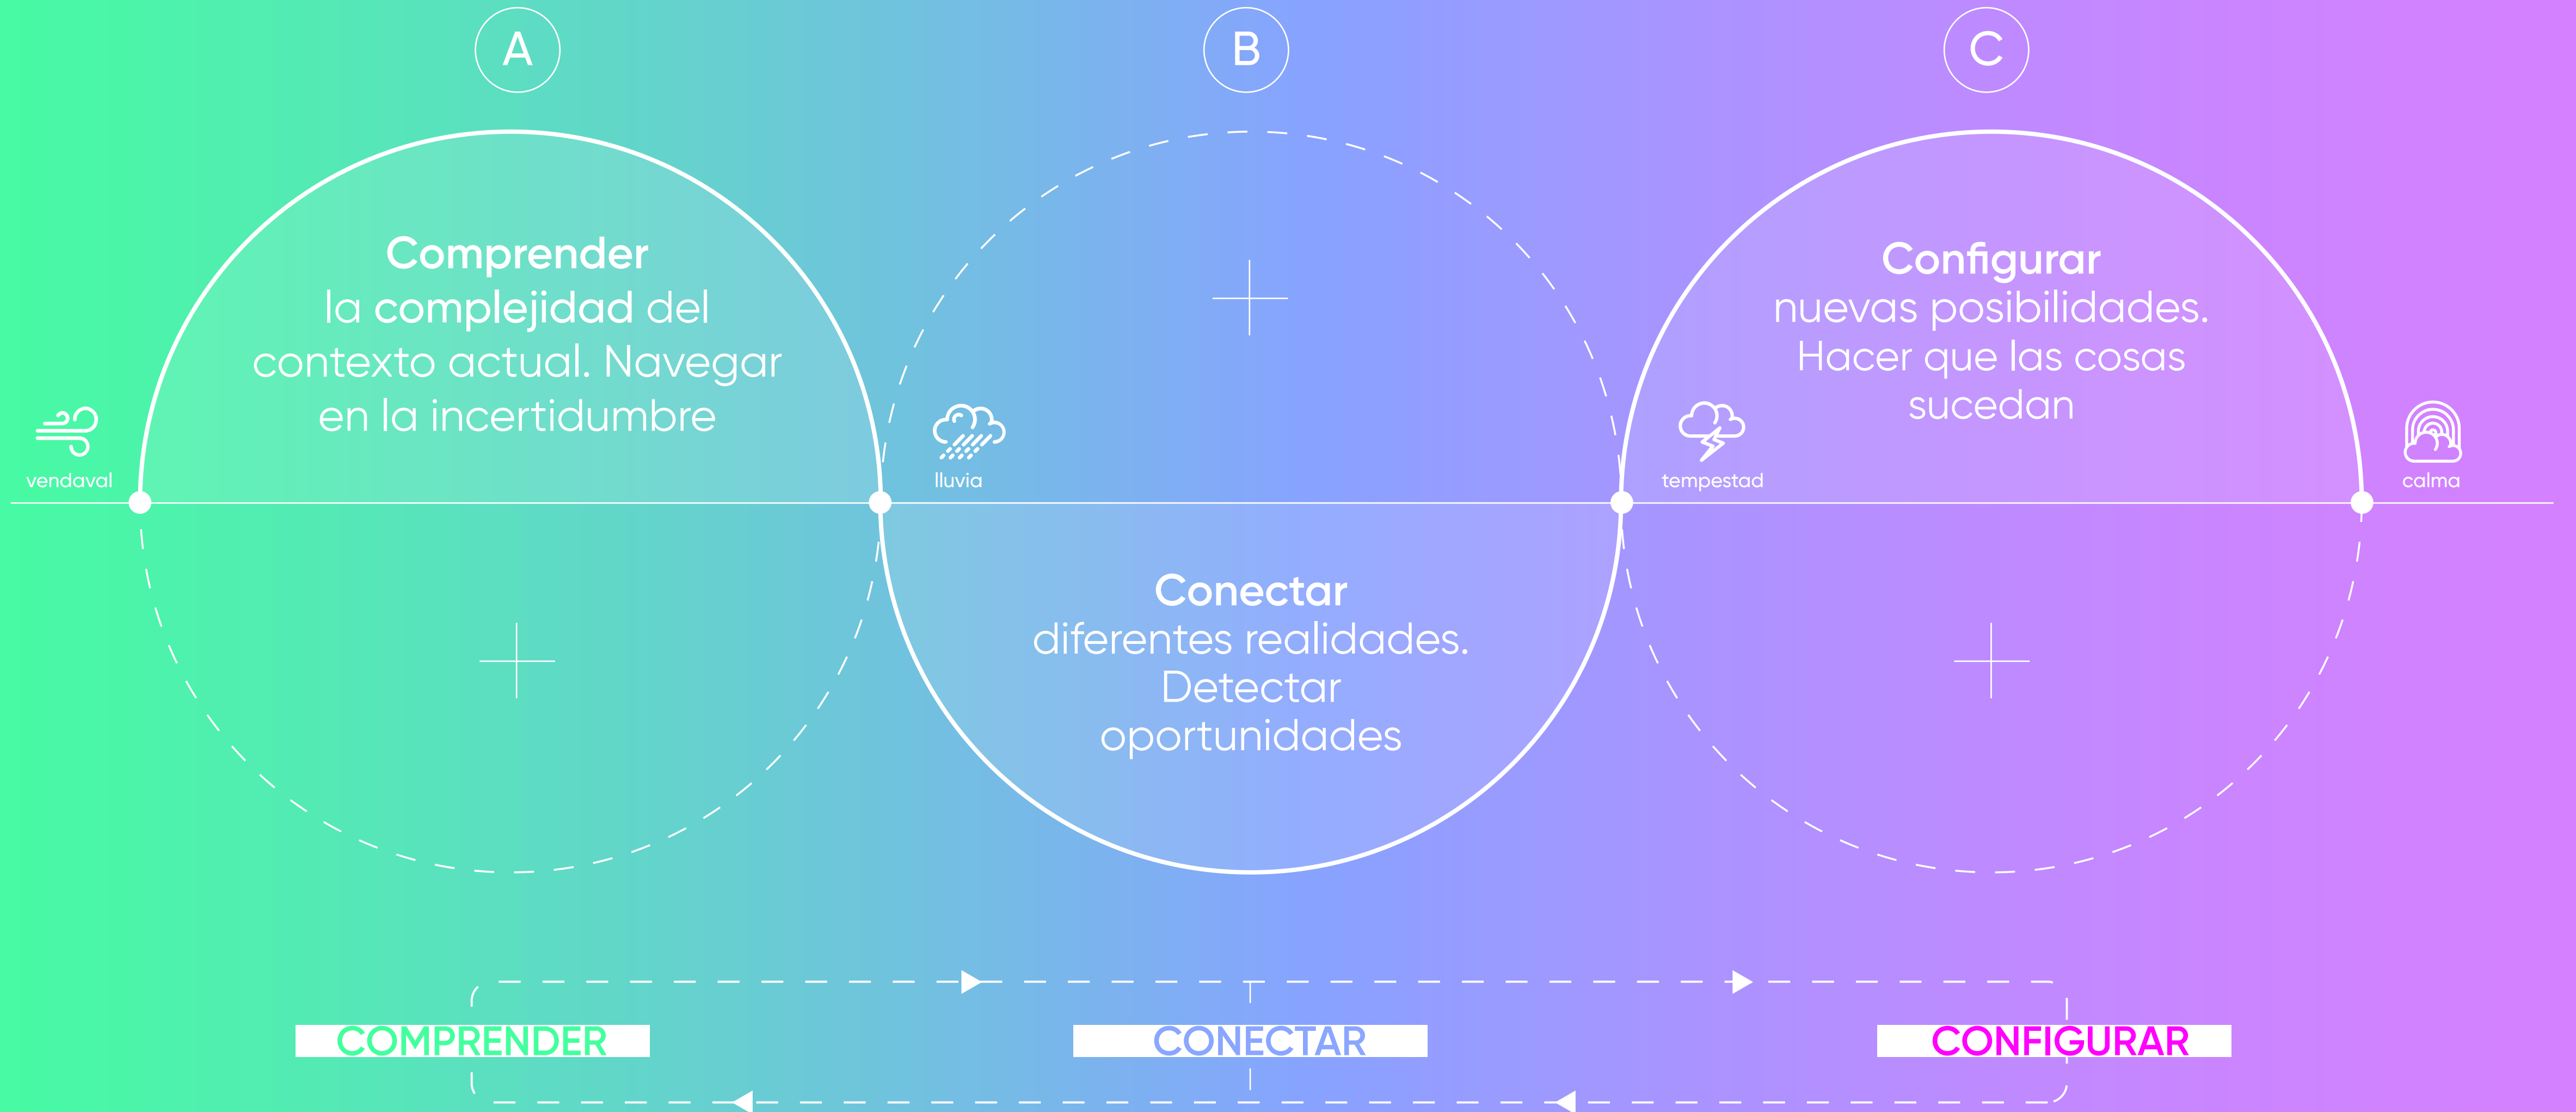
A

B

C

Comprender la complejidad del contexto actual. Navegar en la incertidumbre

Configurar nuevas posibilidades. Hacer que las cosas sucedan

vendaval

lluvia

tempestad

calma

Conectar diferentes realidades. Detectar oportunidades

COMPRENDER

CONECTAR

CONFIGURAR